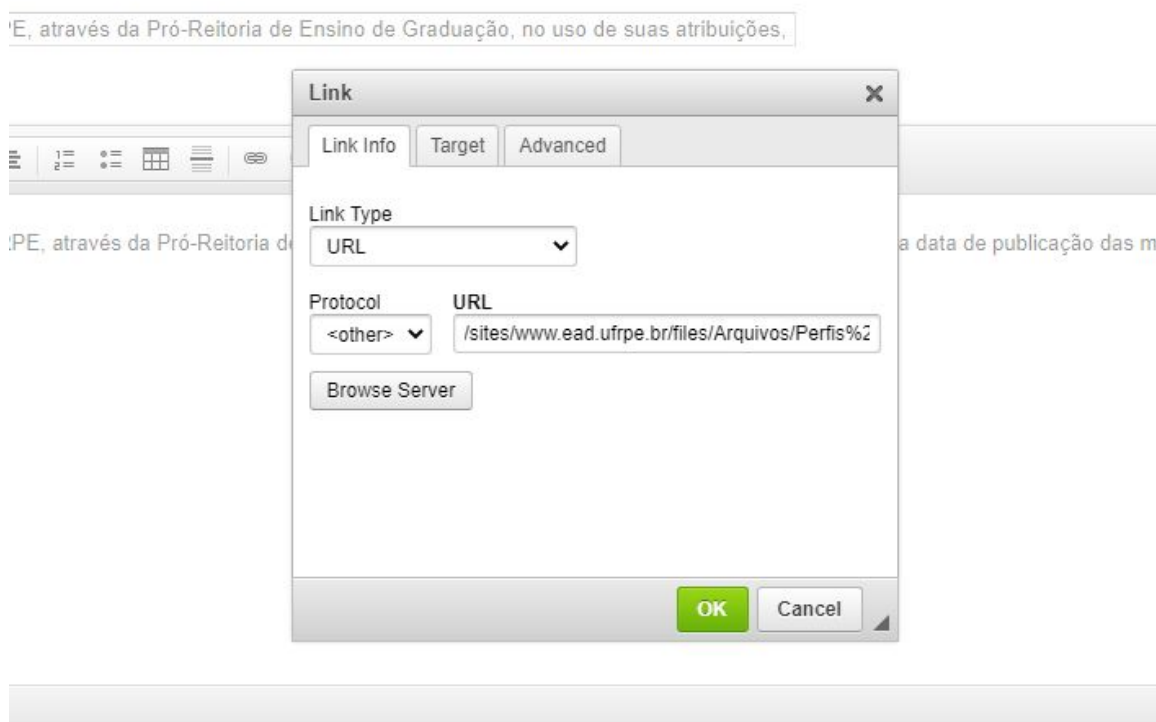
'E, através da Pró-Reitoria de Ensino de Graduação, no uso de suas atribuições,

Link ×

Link Info Target Advanced

Link Type
URL

Protocol URL
<other> /sites/www.ead.ufrpe.br/files/Arquivos/Perfis%2

Browse Server

OK Cancel

:PE, através da Pró-Reitoria d

a data de publicação das m